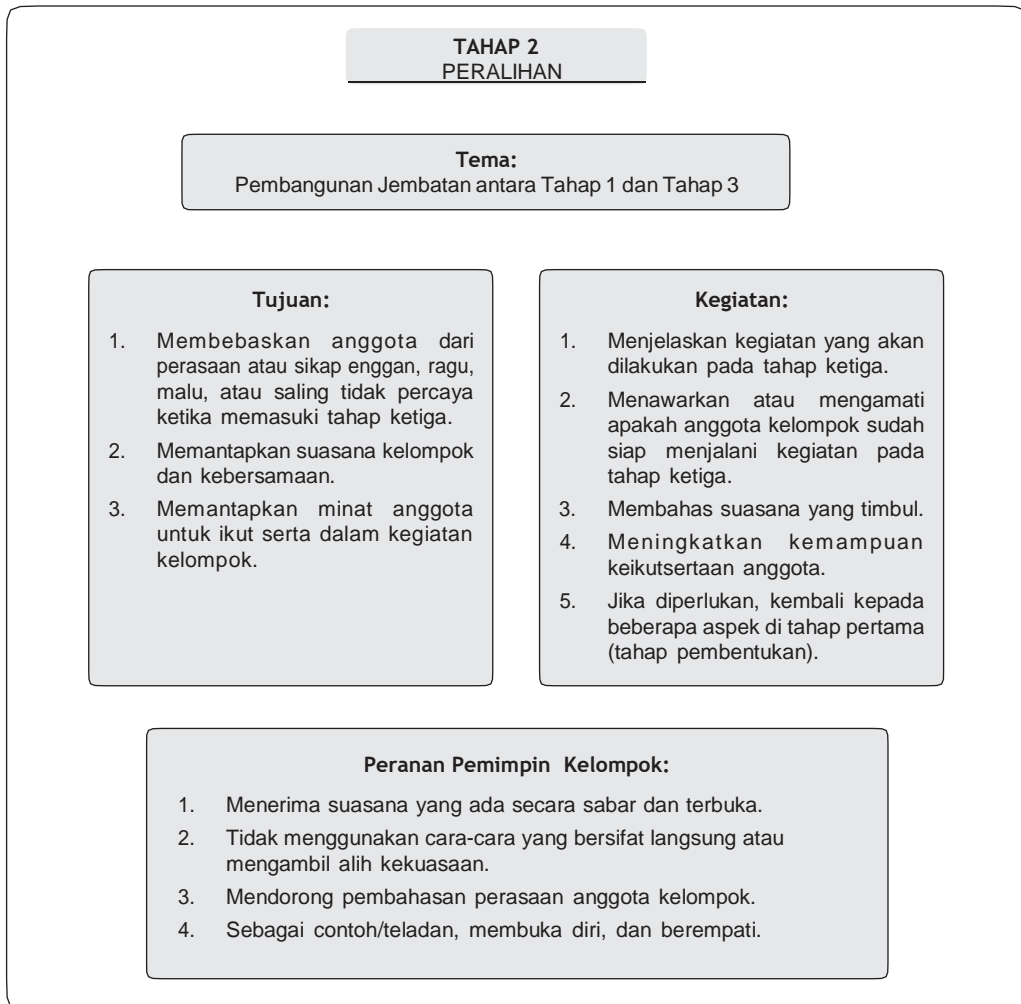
TAHAP 2
PERALIHAN

Tema:
Pembangunan Jembatan antara Tahap 1 dan Tahap 3

Tujuan:

1. Membebaskan anggota dari perasaan atau sikap enggan, ragu, malu, atau saling tidak percaya ketika memasuki tahap ketiga.
2. Memantapkan suasana kelompok dan kebersamaan.
3. Memantapkan minat anggota untuk ikut serta dalam kegiatan kelompok.

Kegiatan:

1. Menjelaskan kegiatan yang akan dilakukan pada tahap ketiga.
2. Menawarkan atau mengamati apakah anggota kelompok sudah siap menjalani kegiatan pada tahap ketiga.
3. Membahas suasana yang timbul.
4. Meningkatkan kemampuan keikutsertaan anggota.
5. Jika diperlukan, kembali kepada beberapa aspek di tahap pertama (tahap pembentukan).

Peranan Pemimpin Kelompok:

1. Menerima suasana yang ada secara sabar dan terbuka.
2. Tidak menggunakan cara-cara yang bersifat langsung atau mengambil alih kekuasaan.
3. Mendorong pembahasan perasaan anggota kelompok.
4. Sebagai contoh/teladan, membuka diri, dan berempati.